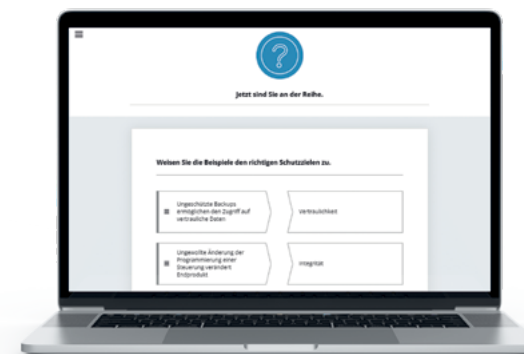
?

Jetzt sind Sie an der Reihe.

Weisen Sie die Beispiele den richtigen Schutzzielen zu.

Ungeschützte Backups ermöglichen den Zugriff auf vertrauliche Daten

Vertraulichkeit

Ungewollte Änderung der Programmierung einer Steuerung verändert Endprodukt

Integrität